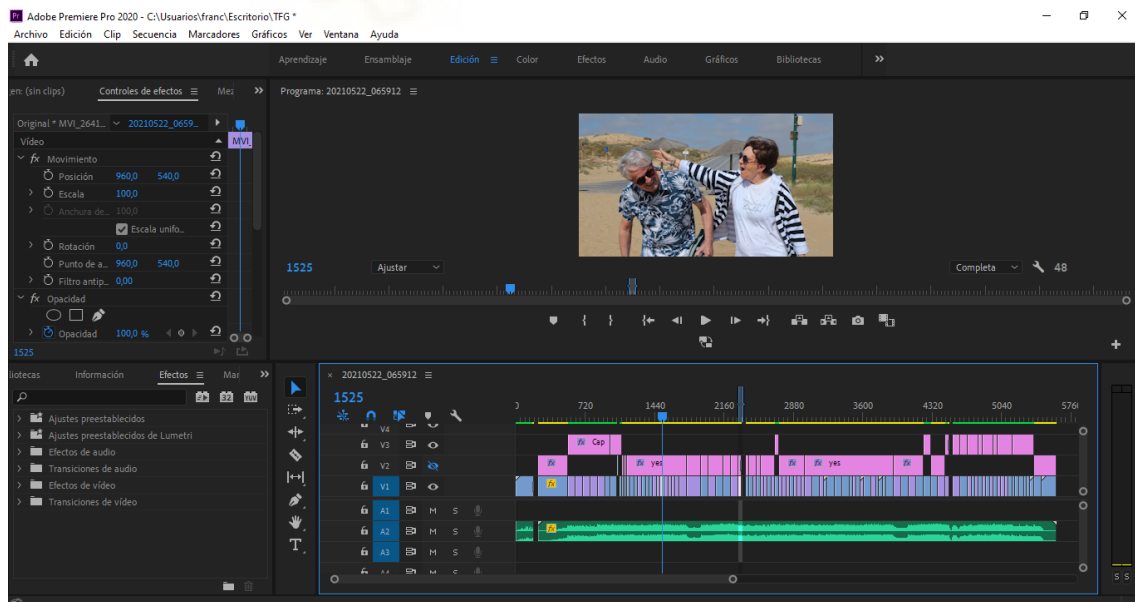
Pr Adobe Premiere Pro 2020 - C:\Usuarios\franc\Escritorio\TFG *

Archivo Edición Clip Secuencia Marcadores Gráficos Ver Ventana Ayuda

Aprendizaje Ensamblaje Edición Color Efectos Audio Gráficos Bibliotecas

en: (sin clips) Controles de efectos Me

Original * MVI_2641... 20210522_0659...

MVI

Vídeo

fx Movimiento

Posición 960,0 540,0

Escala 100,0

Anchura de... 100,0

Escala unifo...

Rotación 0,0

Punto de a... 960,0 540,0

Filtro antip... 0,00

fx Opacidad

Opacidad 100,0 %

1525

Programa: 20210522_065912

1525 Ajustar Completa 48

liotecas Información Efectos Mar

Ajustes preestablecidos

Ajustes preestablecidos de Lumetri

Efectos de audio

Transiciones de audio

Efectos de vídeo

Transiciones de vídeo

20210522_065912

1525

720 1440 2160 2880 3600 4320 5040 576

V4

V3

V2

V1 V1

A1 A1 M S

A2 A2 M S

A3 A3 M S

A4 M S

Cap

yes

yes

S S